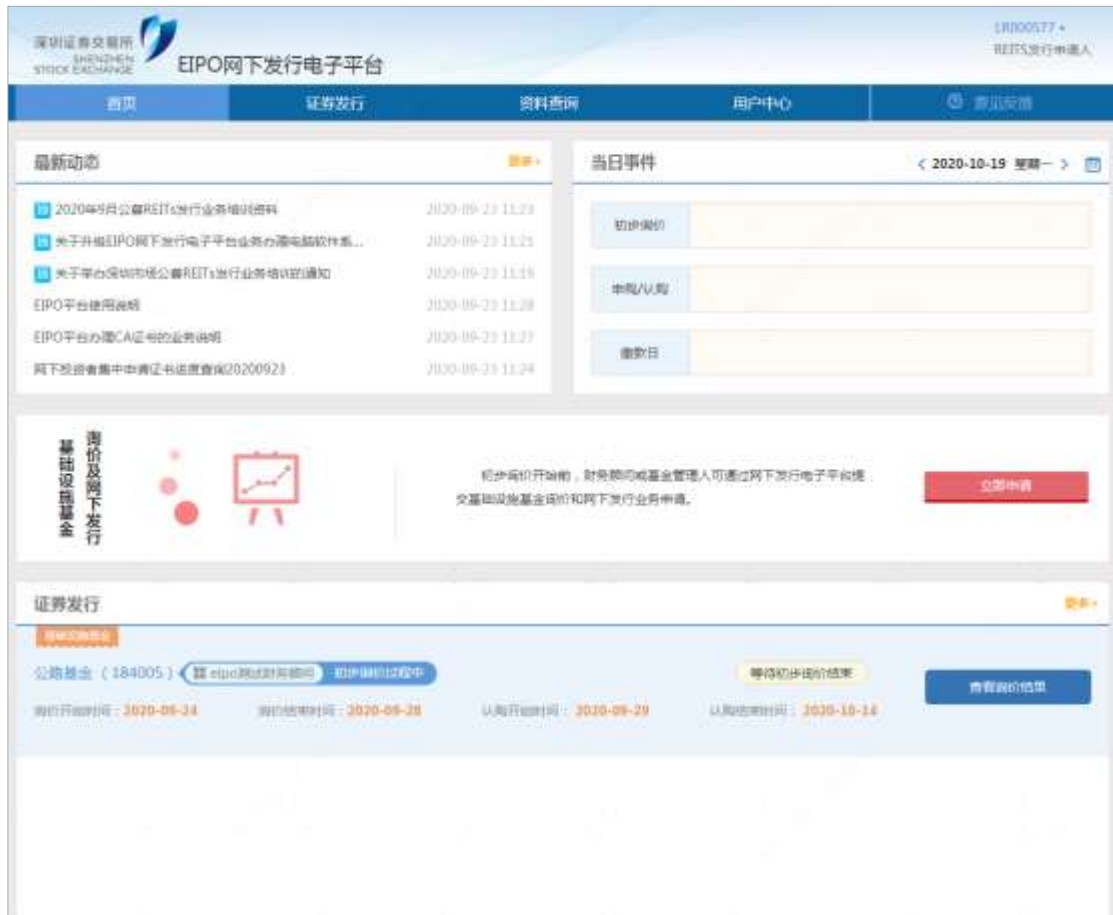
深圳证券交易所
SHENZHEN STOCK EXCHANGE
EIPO网下发行电子平台

LR000577 ▾
REITs发行申请人

首页
证券发行
资料查询
用户中心
意见反馈

最新动态
更多 ›

2020年9月公募REITs发行业务培训资料 2020-09-23 11:23
关于开通EIPO网下发行电子平台业务办理电脑软件系... 2020-09-23 11:21
关于举办深圳市场公募REITs发行业务培训的通知 2020-09-23 11:19
EIPO平台使用说明 2020-09-23 11:28
EIPO平台办理CA证书的业务说明 2020-09-23 11:27
网下投资者集中申请证书进度查询20200923 2020-09-23 11:24

当日事件
‹ 2020-10-19 星期一 ›

初步询价
申购/认购
缴款日

基础设施基金 询价及网下发行

初步询价开始前，财务顾问或基金管理人可通过网下发行电子平台提交基础设施基金询价和网下发行业务申请。

立即申请

证券发行
更多 ›

基础设施基金

公路基金（184005） eipo测试财务顾问 初步询价过程中
等待初步询价结束
查看询价结果

询价开始时间：2020-09-24
询价结束时间：2020-09-28
认购开始时间：2020-09-29
认购结束时间：2020-10-14